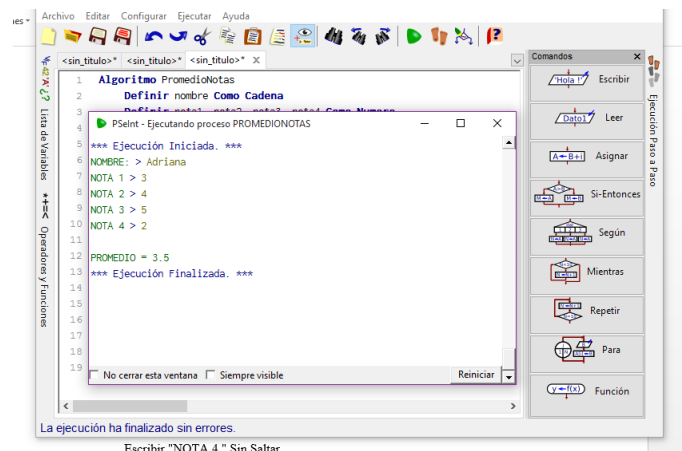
es
Archivo Editar Configurar Ejecutar Ayuda
<sin_titulo>* <sin_titulo>* <sin_titulo>*
Lista de Variables
Operadores y Funciones
1 Algoritmo PromedioNotas
2 Definir nombre Como Cadena
3 Definir nota1, nota2, nota3, nota4 Como Numero
4
5
6
7
8
9
10
11
12
13
14
15
16
17
18
19
PSeInt - Ejecutando proceso PROMEDIONOTAS
*** Ejecución Iniciada. ***
NOMBRE: > Adriana
NOTA 1 > 3
NOTA 2 > 4
NOTA 3 > 5
NOTA 4 > 2

PROMEDIO = 3.5
*** Ejecución Finalizada. ***
No cerrar esta ventana
Siempre visible
Reiniciar
Comandos
'Hola !'
Escribir
Dato1
Leer
A←B+1
Asignar
Si-Entonces
Según
Mientras
Repetir
Para
y←f(x)
Función
Ejecución Paso a Paso
La ejecución ha finalizado sin errores.
Escribir "NOTA 4 " Sin Saltar